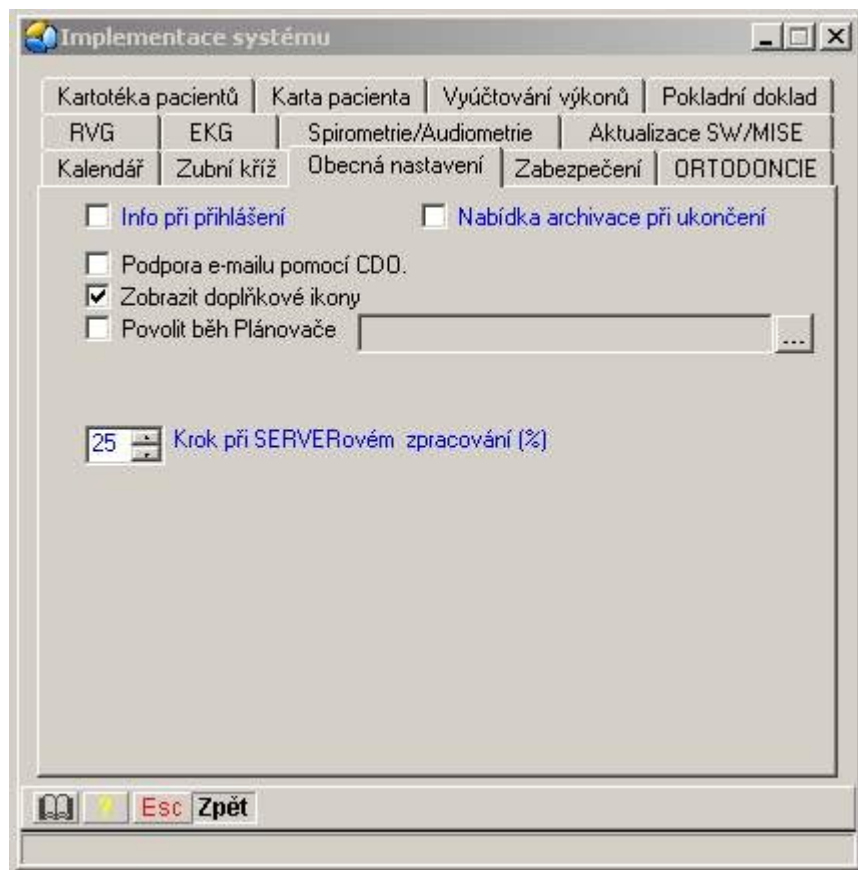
Implementace systému

Kartotéka pacientů | Karta pacienta | Vyúčtování výkonů | Pokladní doklad
RVG | EKG | Spirometrie/Audiometrie | Aktualizace SW/MISE
Kalendář | Zubní kříž | Obecná nastavení | Zabezpečení | ORTODONCIE

Info při přihlášení
Nabídka archivace při ukončení

Podpora e-mailu pomocí CDO.
Zobrazit doplňkové ikony
Povolit běh Plánovače
...

25 Krok při SERVERovém zpracování (%)

Esc Zpět